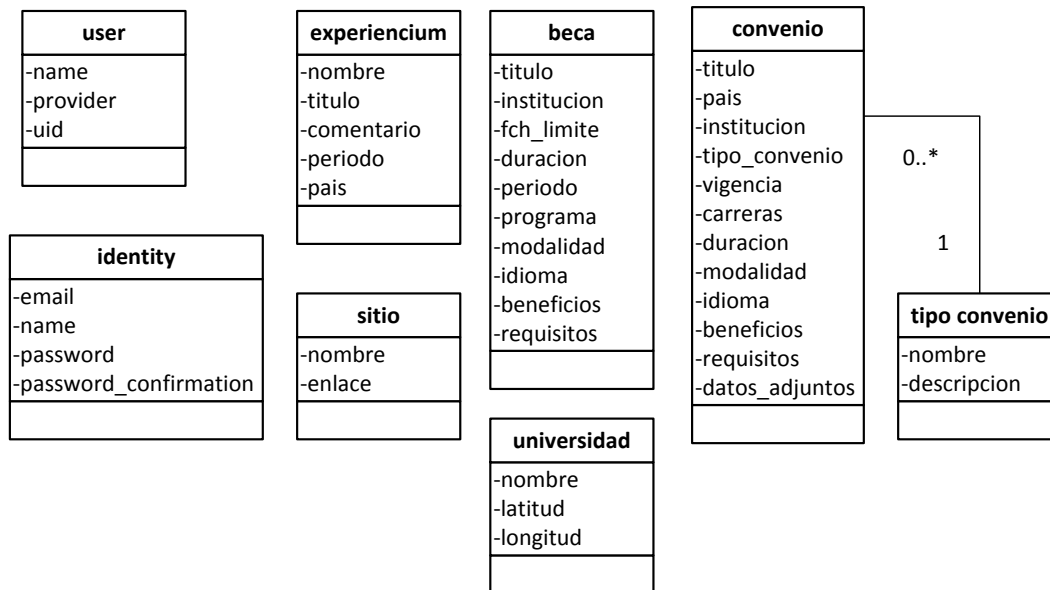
user
-name
-provider
-uid

experiencium
-nombre
-titulo
-comentario
-periodo
-pais

beca
-titulo
-institucion
-fch_limite
-duracion
-periodo
-programa
-modalidad
-idioma
-beneficios
-requisitos

convenio
-titulo
-pais
-institucion
-tipo_convenio
-vigencia
-carreras
-duracion
-modalidad
-idioma
-beneficios
-requisitos
-datos_adjuntos

0..*

1

identity
-email
-name
-password
-password_confirmation

sitio
-nombre
-enlace

tipo convenio
-nombre
-descripcion

universidad
-nombre
-latitud
-longitud